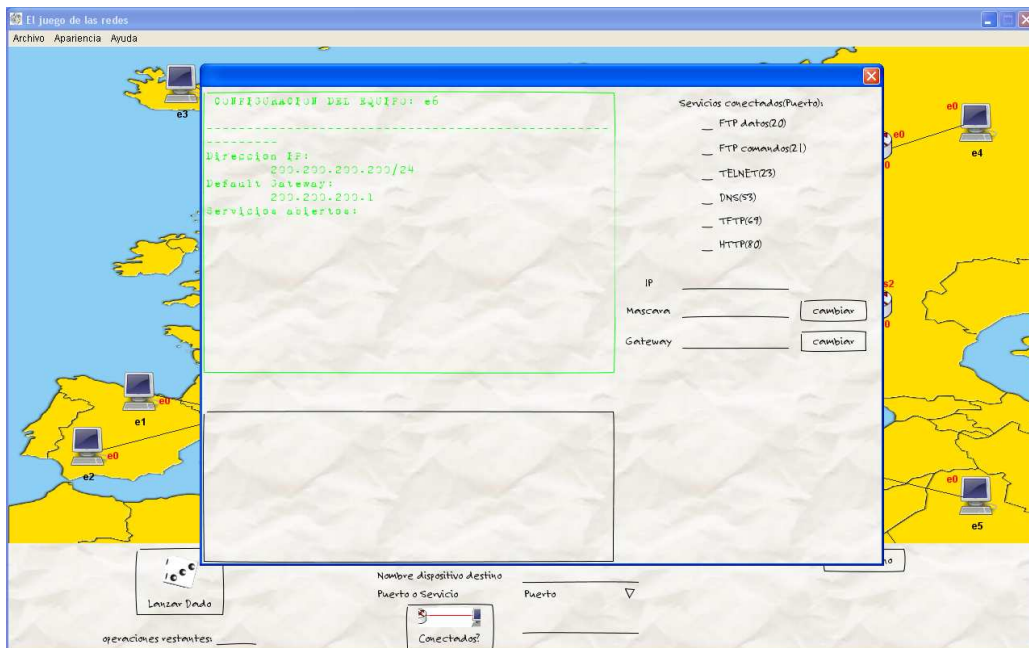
El juego de las redes

Archivo Apariencia Ayuda

e3

CONFIGURACION DEL EQUIPO: e6

Direccion IP:
200.200.200.200/24
Default Gateway:
200.200.200.1
Servicios abiertos:

Servicios conectados(Puerto):

FTP datos(20)

FTP comandos(21)

TELNET(23)

DNS(53)

TFTP(69)

HTTP(80)

IP

Mascara

cambiar

Gateway

cambiar

e0

e4

e0

s2

e0

e1

e0

e2

e0

e5

Lanzar Dado

operaciones restantes:

Nombre dispositivo destino

Puerto o Servicio

Puerto

Conectados?